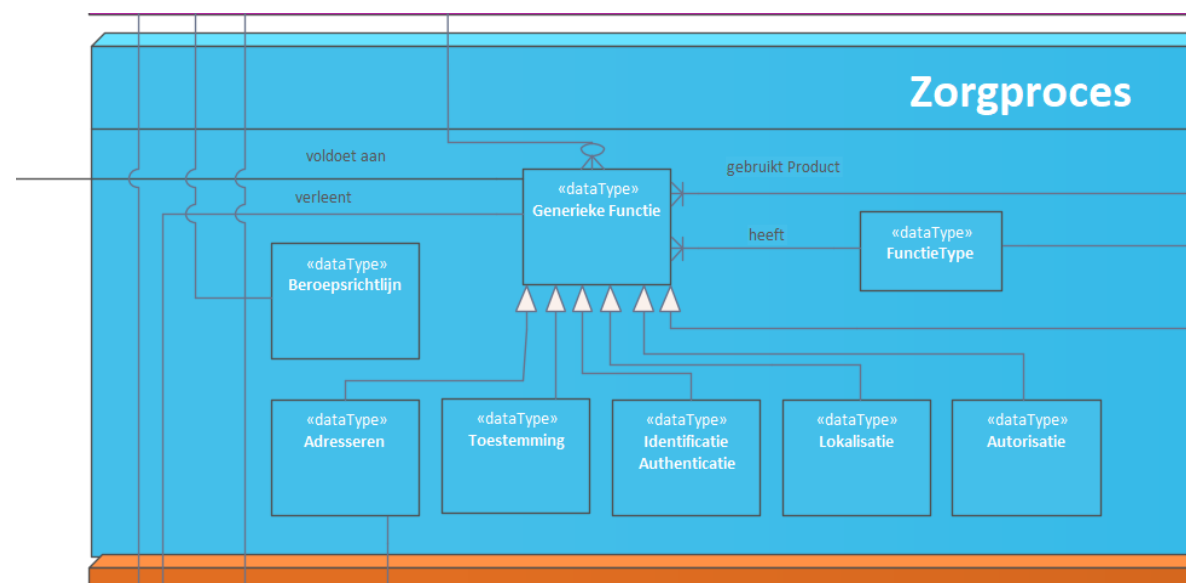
Zorgproces

voldoet aan

verleent

«dataType»
Generieke Functie

gebruikt Product

heeft

«dataType»
FunctieType

«dataType»
Beroepsrichtlijn

«dataType»
Adresseren

«dataType»
Toestemming

«dataType»
Identificatie
Authenticatie

«dataType»
Lokalisatie

«dataType»
Autorisatie